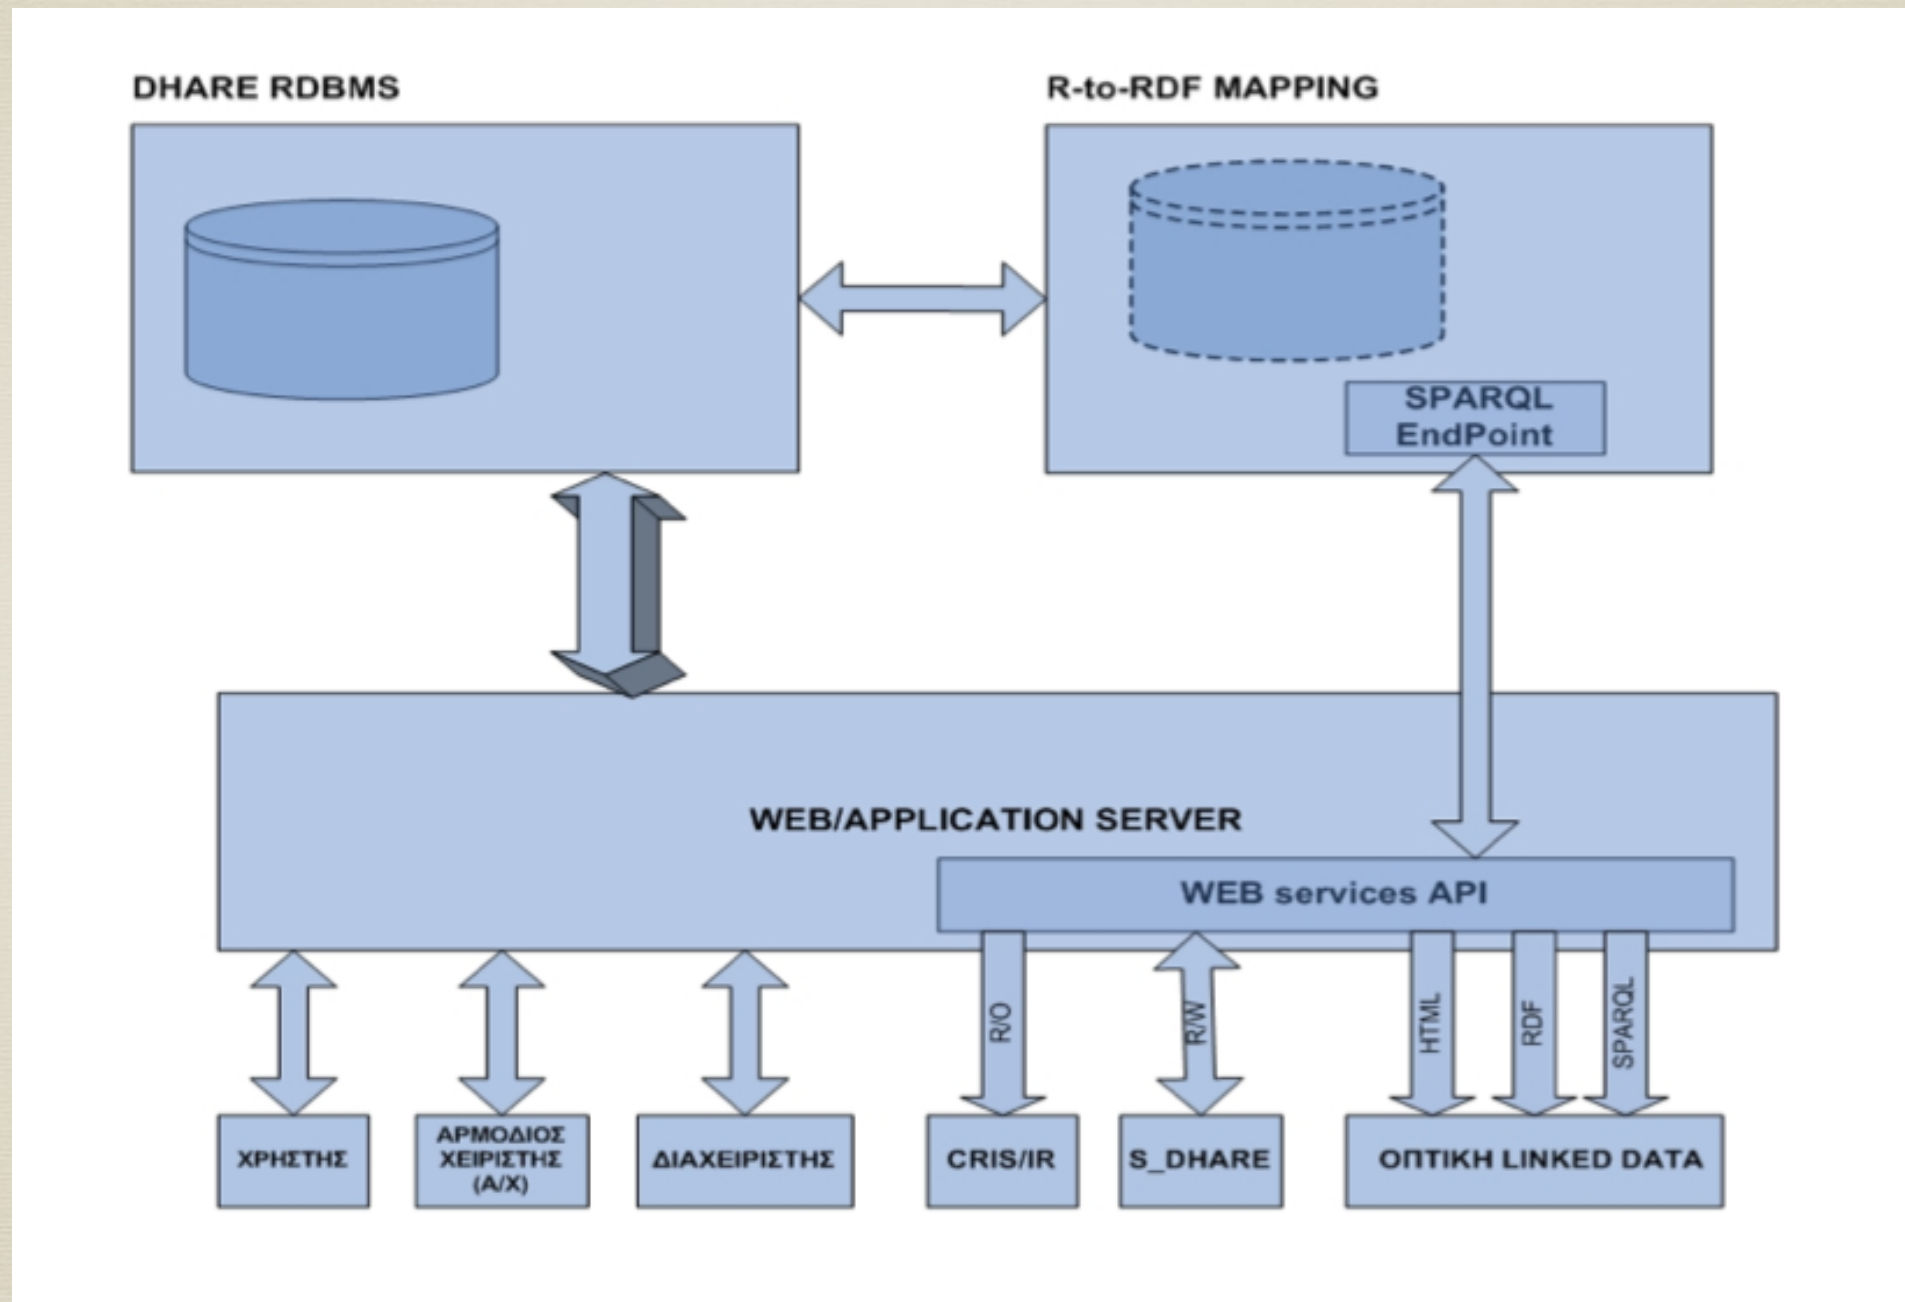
DHARE RDBMS

R-to-RDF MAPPING

SPARQL EndPoint

WEB/APPLICATION SERVER

WEB services API

R/O

R/W

HTML

RDF

SPARQL

ΧΡΗΣΤΗΣ

ΑΡΜΟΔΙΟΣ ΧΕΙΡΙΣΤΗΣ (Α/Χ)

ΔΙΑΧΕΙΡΙΣΤΗΣ

CRIS/IR

S_DHARE

ΟΠΤΙΚΗ LINKED DATA